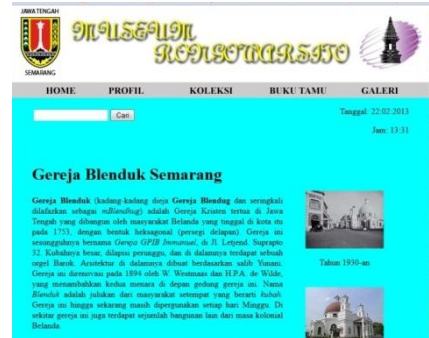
JAWA TENGAH

SEMARANG

MUSEUM RONGGOWARSITO

HOME PROFIL KOLEKSI BUKU TAMU GALERI

Cari

Tanggal: 22:02.2013

Jam: 13:31

Gereja Blenduk Semarang

Gereja Blenduk (kadang-kadang dieja Gereja Blendug dan seringkali dilafazkan sebagai mBlenduq) adalah Gereja Kristen tertua di Jawa Tengah yang dibangun oleh masyarakat Belanda yang tinggal di kota itu pada 1753, dengan bentuk heksagonal (persegi delapan). Gereja ini sesungguhnya bernama Gereja GPIB Immanuel, di Jl. Letjend. Suprapto 32. Kubahnya besar, dilapisi perunggu, dan di dalamnya terdapat sebuah orgel Barok. Arsitektur di dalamnya dibuat berdasarkan salib Yunani. Gereja ini direnovasi pada 1894 oleh W. Westmaas dan H.P.A. de Wilde, yang menambahkan kedua menara di depan gedung gereja ini. Nama Blenduk adalah julukan dari masyarakat setempat yang berarti kubah. Gereja ini hingga sekarang masih dipergunakan setiap hari Minggu. Di sekitar gereja ini juga terdapat sejumlah bangunan lain dari masa kolonial Belanda.

Tahun 1930-an